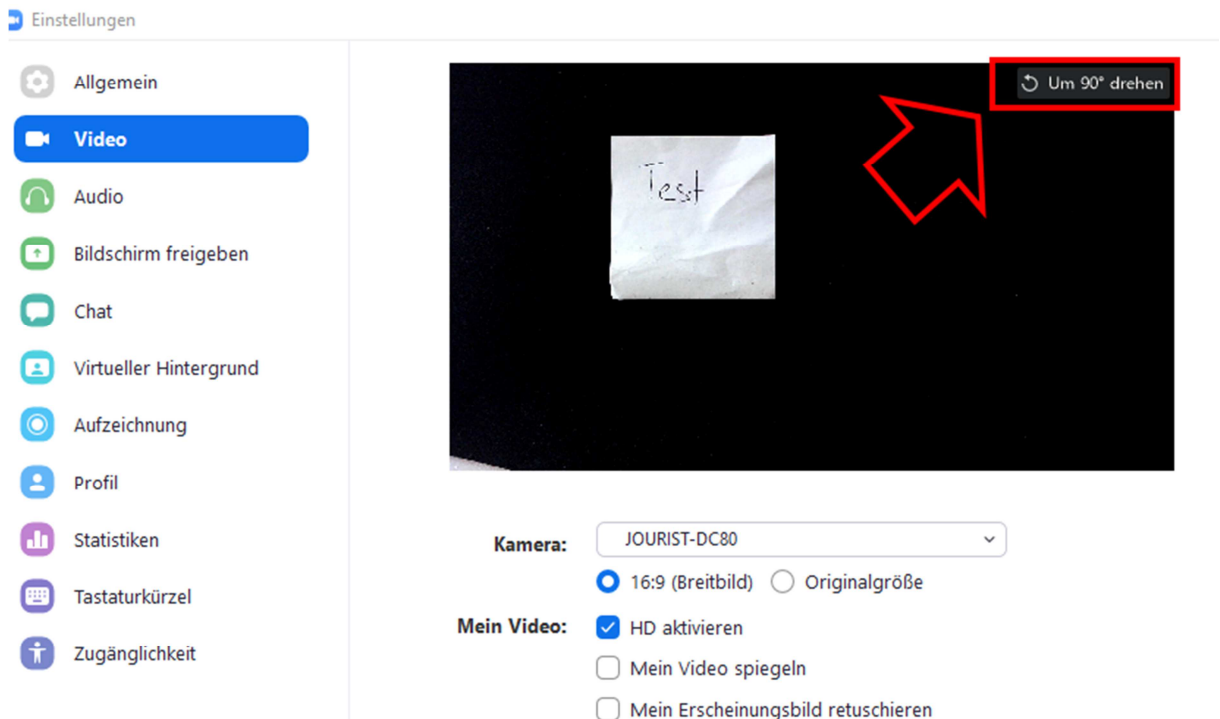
Einstellungen

Allgemein

Video

Audio

Bildschirm freigeben

Chat

Virtueller Hintergrund

Aufzeichnung

Profil

Statistiken

Tastaturkürzel

Zugänglichkeit

Um 90° drehen

Test

Kamera: JOURIST-DC80

16:9 (Breitbild) Originalgröße

Mein Video: HD aktivieren

Mein Video spiegeln

Mein Erscheinungsbild retuschieren